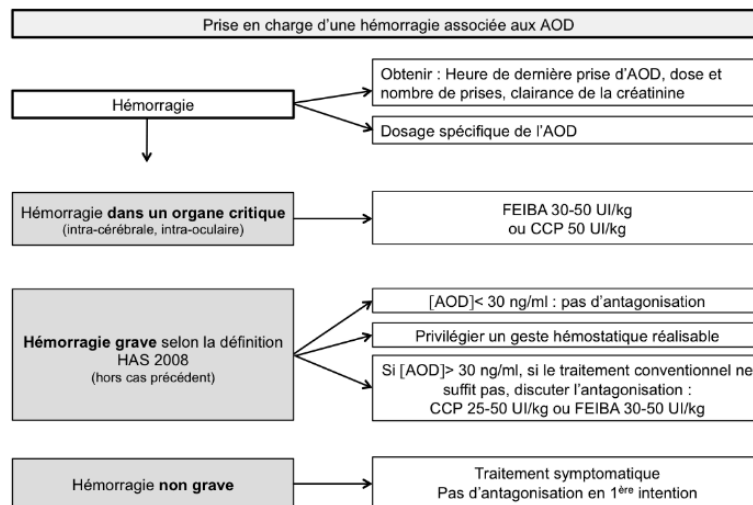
Prise en charge d'une hémorragie associée aux AOD

Hémorragie

Obtenir : Heure de dernière prise d'AOD, dose et nombre de prises, clairance de la créatinine

Dosage spécifique de l'AOD

Hémorragie **dans un organe critique**
(intra-cérébrale, intra-oculaire)

FEIBA 30-50 UI/kg
ou CCP 50 UI/kg

**Hémorragie grave** selon la définition HAS 2008
(hors cas précédent)

[AOD]< 30 ng/ml : pas d'antagonisation

Privilégier un geste hémostatique réalisable

Si [AOD]> 30 ng/ml, si le traitement conventionnel ne suffit pas, discuter l'antagonisation :
CCP 25-50 UI/kg ou FEIBA 30-50 UI/kg

Hémorragie **non grave**

Traitement symptomatique
Pas d'antagonisation en 1$^{ère}$ intention